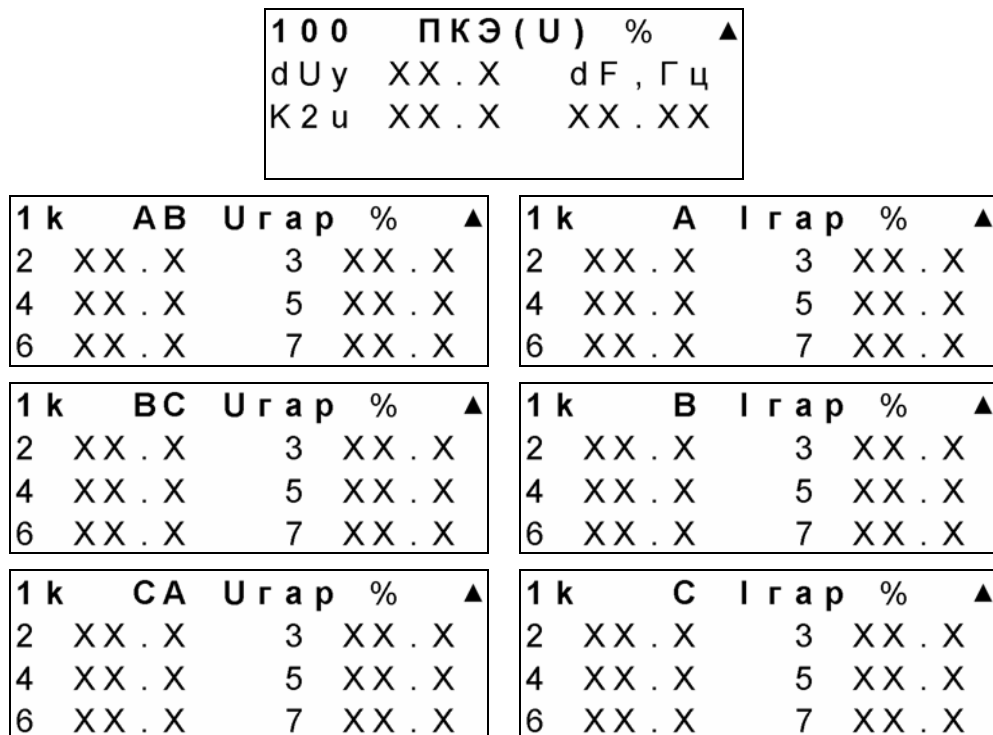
100 ПКЭ(U) % ▲
dUy XX.X dF, Гц
K2u XX.X XX.XX

1k AB Uгар % ▲
2 XX.X 3 XX.X
4 XX.X 5 XX.X
6 XX.X 7 XX.X

1k BC Uгар % ▲
2 XX.X 3 XX.X
4 XX.X 5 XX.X
6 XX.X 7 XX.X

1k CA Uгар % ▲
2 XX.X 3 XX.X
4 XX.X 5 XX.X
6 XX.X 7 XX.X

1k A Iгар % ▲
2 XX.X 3 XX.X
4 XX.X 5 XX.X
6 XX.X 7 XX.X

1k B Iгар % ▲
2 XX.X 3 XX.X
4 XX.X 5 XX.X
6 XX.X 7 XX.X

1k C Iгар % ▲
2 XX.X 3 XX.X
4 XX.X 5 XX.X
6 XX.X 7 XX.X